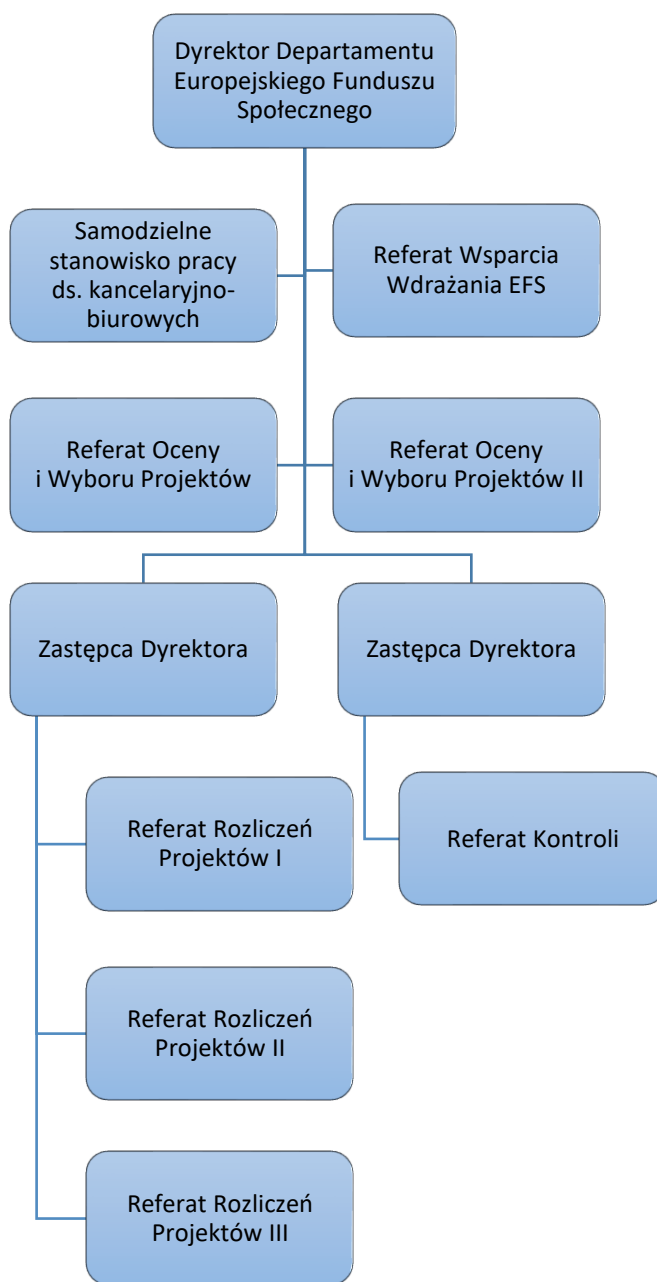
Dyrektor Departamentu Europejskiego Funduszu Społecznego

Samodzielne stanowisko pracy ds. kancelaryjno-biurowych

Referat Wsparcia Wdrażania EFS

Referat Oceny i Wyboru Projektów

Referat Oceny i Wyboru Projektów II

Zastępca Dyrektora

Zastępca Dyrektora

Referat Rozliczeń Projektów I

Referat Kontroli

Referat Rozliczeń Projektów II

Referat Rozliczeń Projektów III